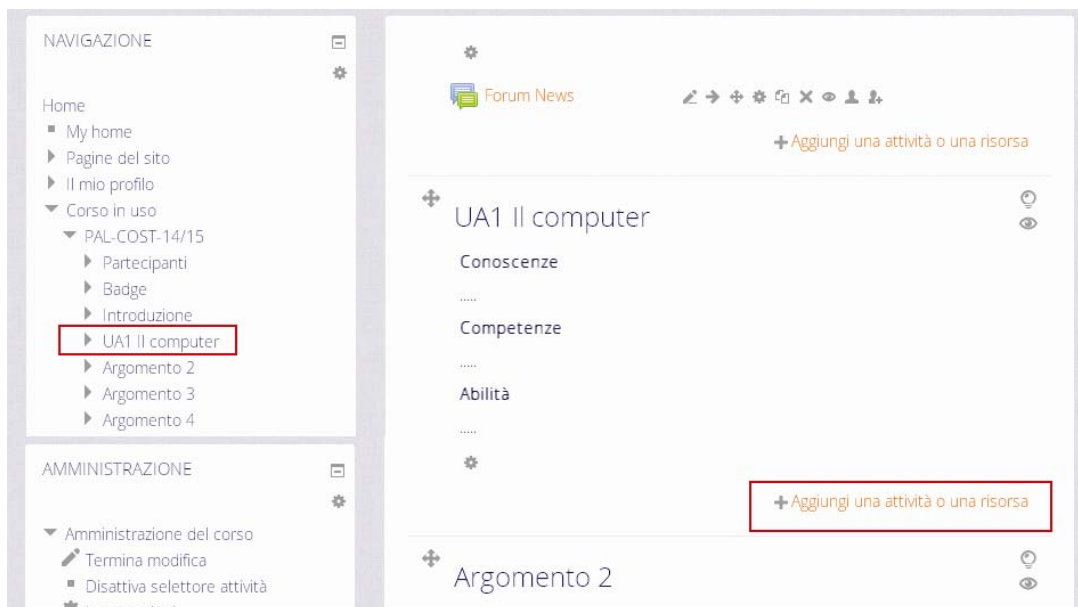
NAVIGAZIONE

Home
My home
Pagine del sito
Il mio profilo
Corso in uso
PAL-COST-14/15
Partecipanti
Badge
Introduzione
UA1 Il computer
Argomento 2
Argomento 3
Argomento 4

AMMINISTRAZIONE

Amministrazione del corso
Termina modifica
Disattiva selettore attività
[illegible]

Forum News

+ Aggiungi una attività o una risorsa

UA1 Il computer

Conoscenze

.....

Competenze

.....

Abilità

.....

+ Aggiungi una attività o una risorsa

Argomento 2